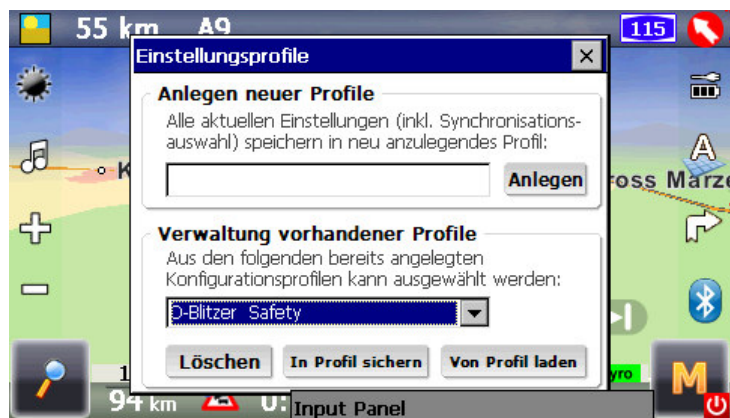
55 km A9

115

Einstellungsprofile

Anlegen neuer Profile

Alle aktuellen Einstellungen (inkl. Synchronisationsauswahl) speichern in neu anzulegendes Profil:

Anlegen

Verwaltung vorhandener Profile

Aus den folgenden bereits angelegten Konfigurationsprofilen kann ausgewählt werden:

D-Blitzer Safety

Löschen

In Profil sichern

Von Profil laden

K

ross Marz

94 km

0:

Input Panel

M